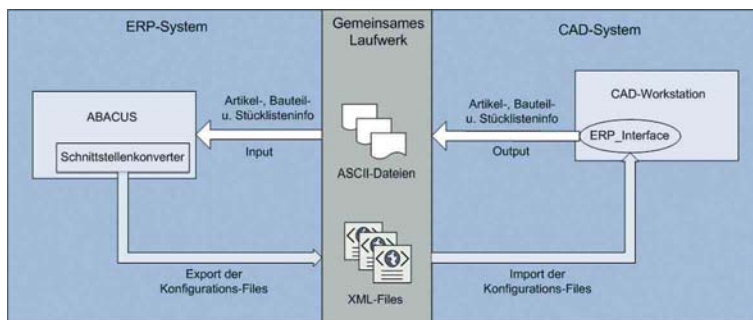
ERP-System

Gemeinsames Laufwerk

CAD-System

ABACUS

Schnittstellenkonverter

Artikel-, Bauteil- u. Stücklisteninfo

Input

ASCII-Dateien

Artikel-, Bauteil- u. Stücklisteninfo

Output

CAD-Workstation

ERP_Interface

Export der Konfigurations-Files

XML-Files

Import der Konfigurations-Files